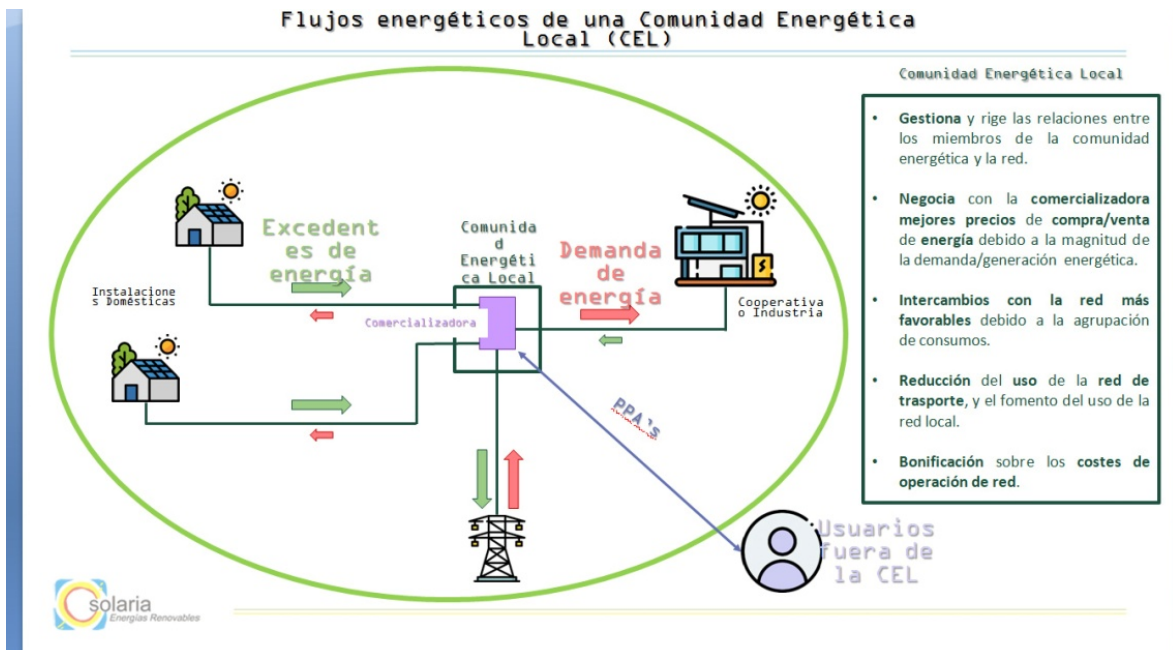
Flujos energéticos de una Comunidad Energética Local (CEL)

Comunidad Energética Local

- Gestiona y rige las relaciones entre los miembros de la comunidad energética y la red.
- Negocia con la comercializadora mejores precios de compra/venta de energía debido a la magnitud de la demanda/generación energética.
- Intercambios con la red más favorables debido a la agrupación de consumos.
- Reducción del uso de la red de trasporte, y el fomento del uso de la red local.
- Bonificación sobre los costes de operación de red.

Excedentes de energía

Comunidad Energética Local

Demanda de energía

Instalaciones Domésticas

Comercializadora

Cooperativa o Industria

PPA's

Usuarios fuera de la CEL

solaria
Energías Renovables